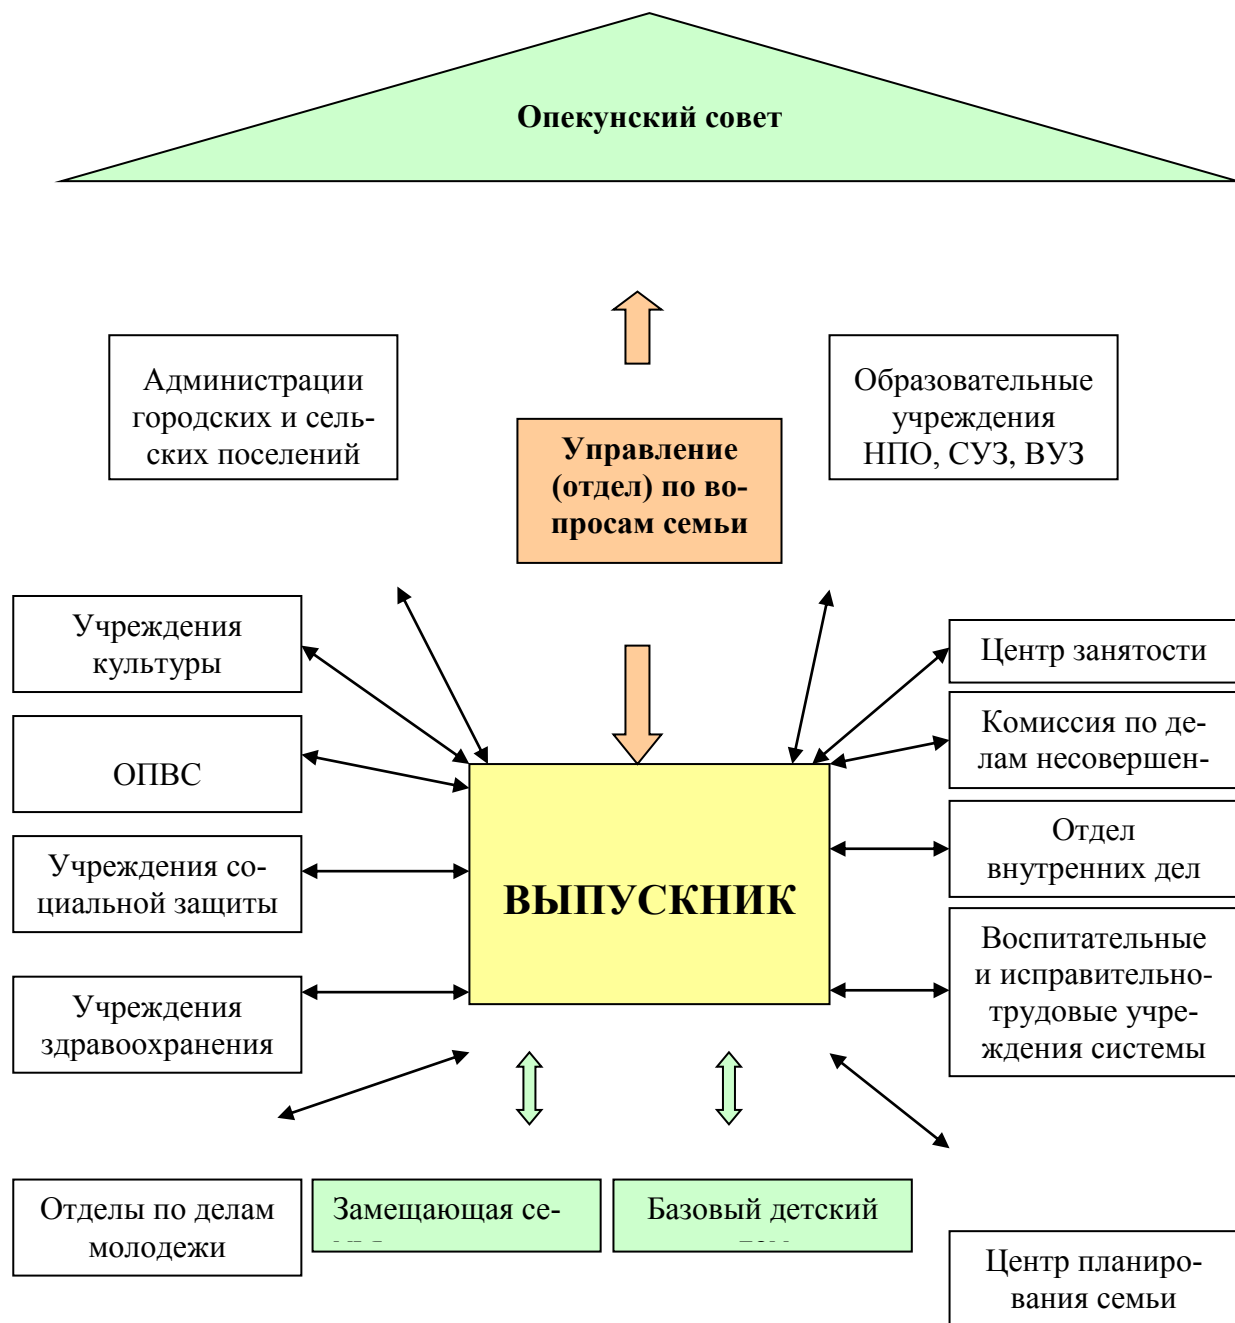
Опекунский совет

Администрации городских и сельских поселений

Управление (отдел) по вопросам семьи

Образовательные учреждения НПО, СУЗ, ВУЗ

Учреждения культуры

ОПВС

Учреждения социальной защиты

Учреждения здравоохранения

ВЫПУСКНИК

Центр занятости

Комиссия по делам несовершен-

Отдел внутренних дел

Воспитательные и исправительно-трудовые учреждения системы

Отделы по делам молодежи

Замещающая се-

Базовый детский

Центр планирования семьи